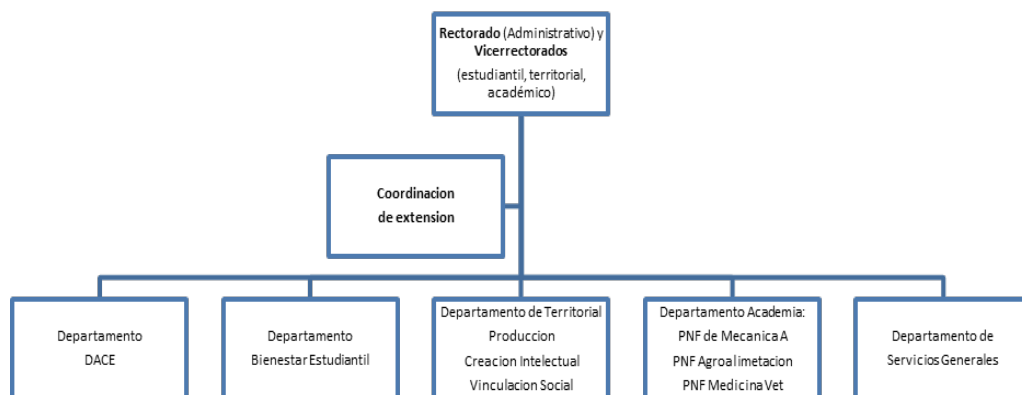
Rectorado (Administrativo) y Vicerrectorados (estudiantil, territorial, académico)

Coordinacion de extension

Departamento DACE

Departamento Bienestar Estudiantil

Departamento de Territorial
Produccion
Creacion Intelectual
Vinculacion Social

Departamento Academia:
PNF de Mecanica A
PNF Agroalimetacion
PNF Medicina Vet

Departamento de Servicios Generales